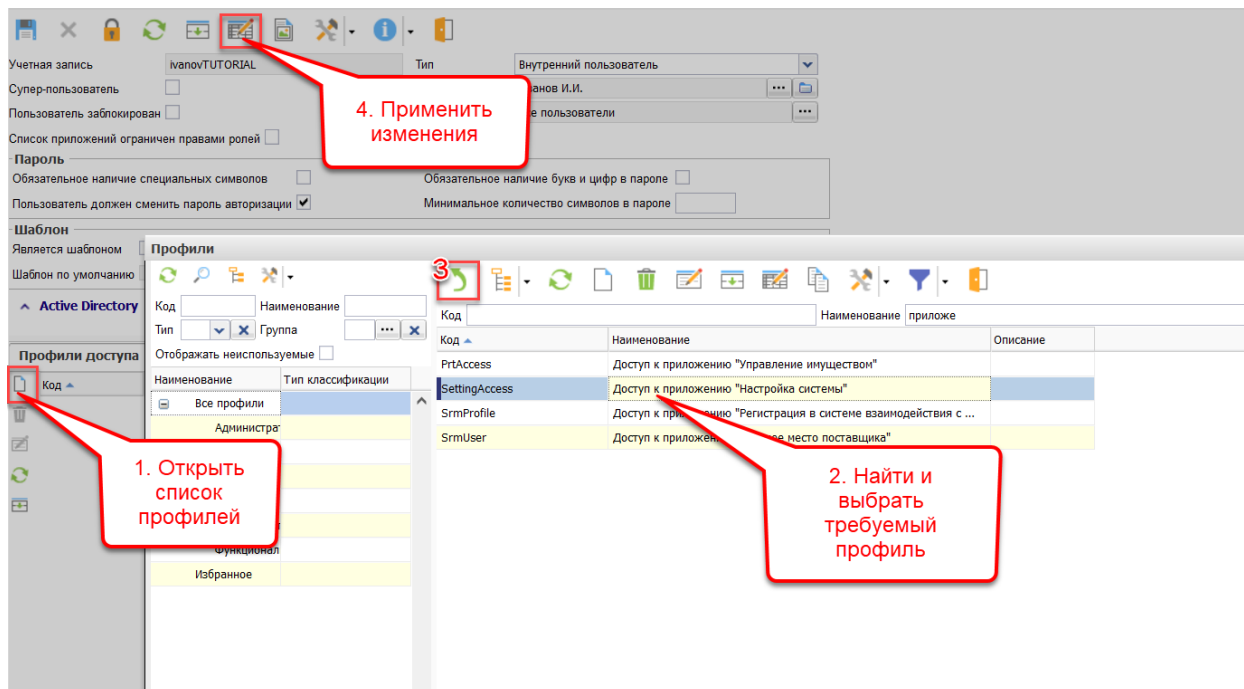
Учетная запись ivanovTUTORIAL
Тип Внутренний пользователь
Супер-пользователь
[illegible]анов И.И.
Пользователь заблокирован
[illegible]е пользователи
Список приложений ограничен правами ролей

4. Применить изменения

Пароль
Обязательное наличие специальных символов
Обязательное наличие букв и цифр в пароле
Пользователь должен сменить пароль авторизации
Минимальное количество символов в пароле

Шаблон
Является шаблоном
Шаблон по умолчанию

Active Directory

Профили доступа
Код

Профили
Код
Наименование
Тип
Группа
Отображать неиспользуемые

| Наименование | Тип классификации |
|---|---|
| Все профили | |
| Администра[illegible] | |
| | |
| | |
| | |
| | |
| Функционал | |
| Избранное | |

3

Код
Наименование приложе

| Код | Наименование | Описание |
|---|---|---|
| PrtAccess | Доступ к приложению "Управление имуществом" | |
| SettingAccess | Доступ к приложению "Настройка системы" | |
| SrmProfile | Доступ к приложению "Регистрация в системе взаимодействия с ... | |
| SrmUser | Доступ к приложен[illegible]е место поставщика" | |

1. Открыть список профилей

2. Найти и выбрать требуемый профиль